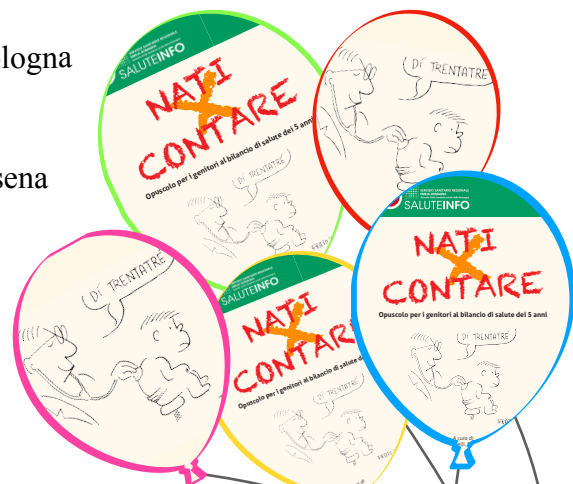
logna

sena

SALUTEINFO

NATI X CONTARE

Opuscolo per i genitori al bilancio di salute dei 5 anni

DI' TRENTATRE

FRISO

DI' TRENTATRE

DI' TRENTATRE

SALUTEINFO

NATI X CONTARE

Opuscolo per i genitori al bilancio di salute dei 5 anni

DI' TRENTATRE

SALUTEINFO

NATI X CONTARE

Opuscolo per i genitori al bilancio di salute dei 5 anni

DI' TRENTATRE

FRISO